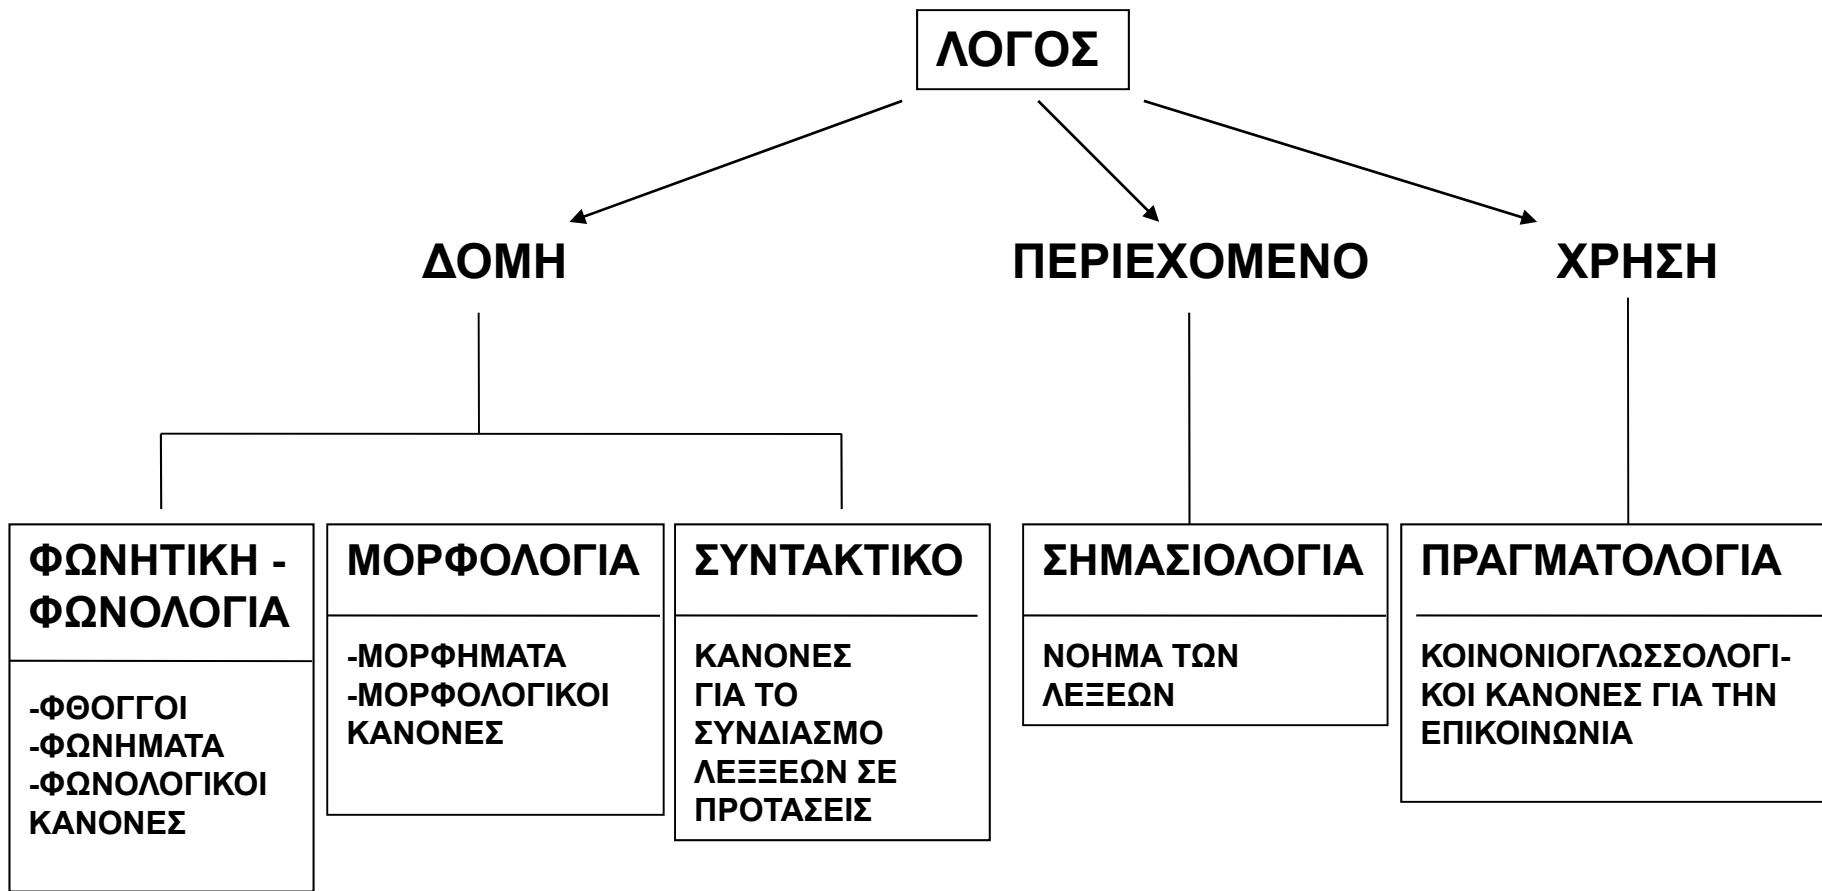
ΛΟΓΟΣ

ΔΟΜΗ

ΠΕΡΙΕΧΟΜΕΝΟ

ΧΡΗΣΗ

ΦΩΝΗΤΙΚΗ - ΦΩΝΟΛΟΓΙΑ

-ΦΘΟΓΓΟΙ
-ΦΩΝΗΜΑΤΑ
-ΦΩΝΟΛΟΓΙΚΟΙ ΚΑΝΟΝΕΣ

ΜΟΡΦΟΛΟΓΙΑ

-ΜΟΡΦΗΜΑΤΑ
-ΜΟΡΦΟΛΟΓΙΚΟΙ ΚΑΝΟΝΕΣ

ΣΥΝΤΑΚΤΙΚΟ

ΚΑΝΟΝΕΣ ΓΙΑ ΤΟ ΣΥΝΔΙΑΣΜΟ ΛΕΞΞΕΩΝ ΣΕ ΠΡΟΤΑΣΕΙΣ

ΣΗΜΑΣΙΟΛΟΓΙΑ

ΝΟΗΜΑ ΤΩΝ ΛΕΞΕΩΝ

ΠΡΑΓΜΑΤΟΛΟΓΙΑ

ΚΟΙΝΟΝΙΟΓΛΩΣΣΟΛΟΓΙΚΟΙ ΚΑΝΟΝΕΣ ΓΙΑ ΤΗΝ ΕΠΙΚΟΙΝΩΝΙΑ